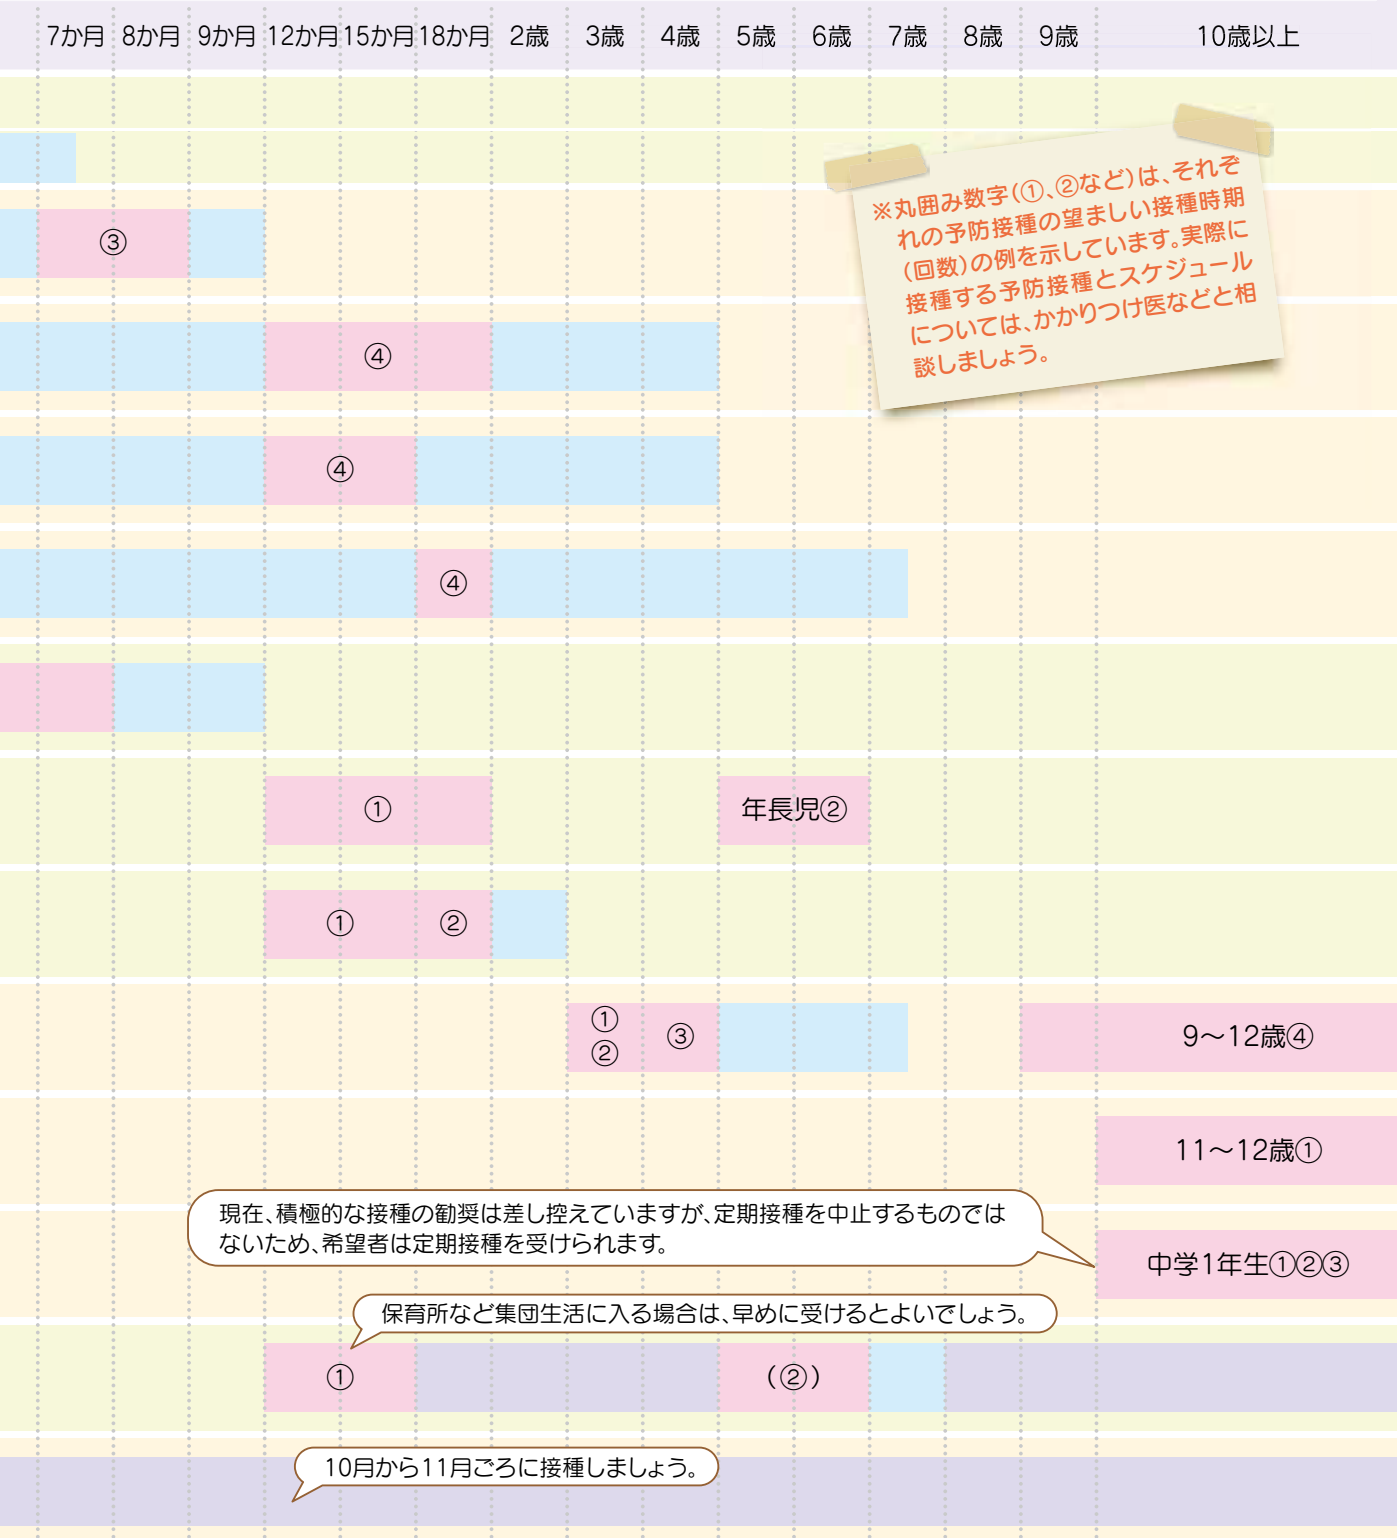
7か月 8か月 9か月 12か月 15か月 18か月 2歳 3歳 4歳 5歳 6歳 7歳 8歳 9歳 10歳以上

※丸囲み数字(①、②など)は、それぞれの予防接種の望ましい接種時期(回数)の例を示しています。実際に接種する予防接種とスケジュールについては、かかりつけ医などと相談しましょう。

③

④

④

④

①

年長児②

① ②

①
②
③

9～12歳④

11～12歳①

現在、積極的な接種の勧奨は差し控えていますが、定期接種を中止するものではないため、希望者は定期接種を受けられます。

中学1年生①②③

保育所など集団生活に入る場合は、早めに受けるとよいでしょう。

①

(②)

10月から11月ごろに接種しましょう。